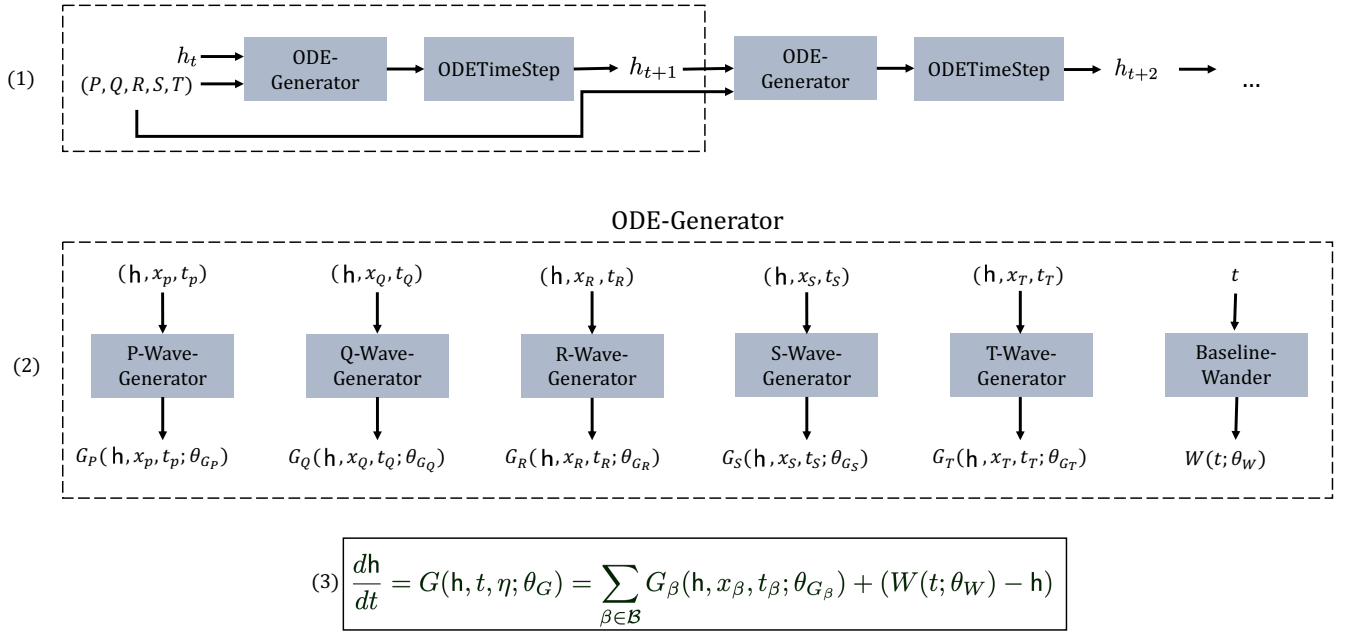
(1)

$h_t$
$(P, Q, R, S, T)$
ODE-Generator
ODETimeStep
$h_{t+1}$
ODE-Generator
ODETimeStep
$h_{t+2}$
...

ODE-Generator

(2)

$(\mathsf{h}, x_p, t_p)$
P-Wave-Generator
$G_P(\mathsf{h}, x_p, t_p; \theta_{G_P})$

$(\mathsf{h}, x_Q, t_Q)$
Q-Wave-Generator
$G_Q(\mathsf{h}, x_Q, t_Q; \theta_{G_Q})$

$(\mathsf{h}, x_R, t_R)$
R-Wave-Generator
$G_R(\mathsf{h}, x_R, t_R; \theta_{G_R})$

$(\mathsf{h}, x_S, t_S)$
S-Wave-Generator
$G_S(\mathsf{h}, x_S, t_S; \theta_{G_S})$

$(\mathsf{h}, x_T, t_T)$
T-Wave-Generator
$G_T(\mathsf{h}, x_T, t_T; \theta_{G_T})$

$t$
Baseline-Wander
$W(t; \theta_W)$

(3) $\frac{d\mathsf{h}}{dt} = G(\mathsf{h}, t, \eta; \theta_G) = \sum_{\beta \in \mathcal{B}} G_\beta(\mathsf{h}, x_\beta, t_\beta; \theta_{G_\beta}) + (W(t; \theta_W) - \mathsf{h})$